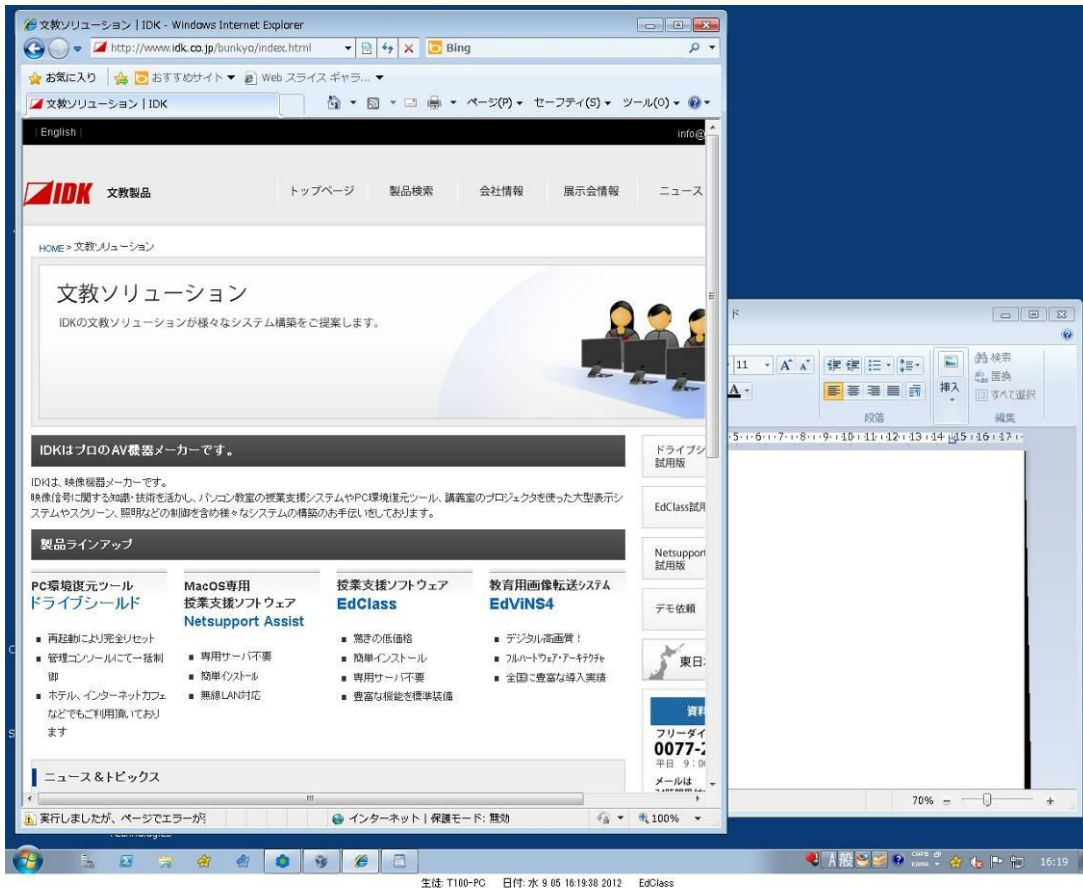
文教ソリューション | IDK - Windows Internet Explorer

http://www.idk.co.jp/bunkyo/index.html

Bing

お気に入り | おすすめサイト ▼ Web スライス ギャラ... ▼

文教ソリューション | IDK

ページ(P) ▼ セーフティ(S) ▼ ツール(O) ▼

| English |

info@

IDK 文教製品

トップページ 製品検索 会社情報 展示会情報 ニュース

HOME > 文教ソリューション

文教ソリューション

IDKの文教ソリューションが様々なシステム構築をご提案します。

IDKはプロのAV機器メーカーです。

IDKは、映像機器メーカーです。
映像信号に関する知識・技術を活かし、パソコン教室の授業支援システムやPC環境復元ツール、講義室のプロジェクタを使った大型表示システムやスクリーン、照明などの制御を含め様々なシステムの構築のお手伝いをしております。

製品ラインアップ

PC環境復元ツール
ドライブシールド

■ 再起動により完全リセット
■ 管理コンソールにて一括制御
■ ホテル、インターネットカフェなどでもご利用頂いております

MacOS専用
授業支援ソフトウェア
Netsupport Assist

■ 専用サーバ不要
■ 簡単インストール
■ 無線LAN対応

授業支援ソフトウェア
EdClass

■ 驚きの低価格
■ 簡単インストール
■ 専用サーバ不要
■ 豊富な機能を標準装備

教育用画像転送システム
EdViNS4

■ デジタル高画質！
■ フルハードウェア・アーキテクチャ
■ 全国に豊富な導入実績

ニュース&トピックス

ドライブシ
試用版

EdClass試用

Netsupport
試用版

デモ依頼

東日

資料

フリーダイ
0077-
平日 9:0
メールは

実行しましたが、ページでエラーが

インターネット | 保護モード: 無効

100%

11 A A

段落

挿入

検索
置換
すべて選択

編集

70%

A 般

16:19

生徒: T100-PC 日付: 水 9 05 16:19:38 2012 EdClass